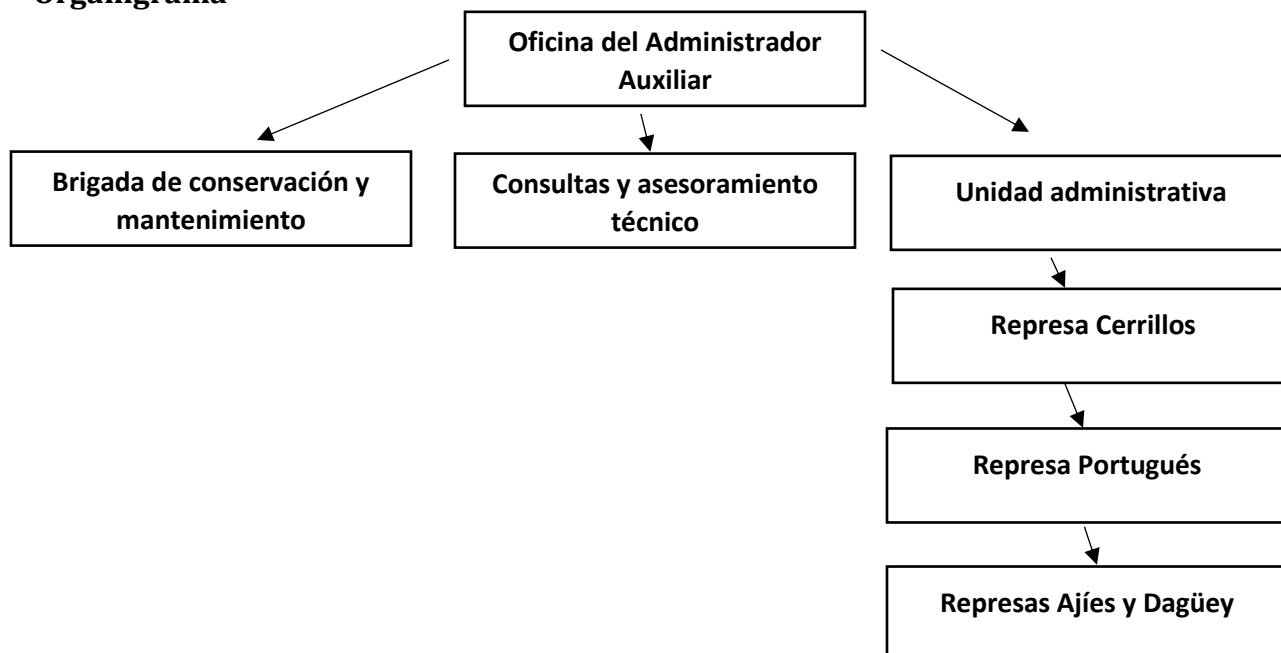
Organigrama

Oficina del Administrador Auxiliar

Brigada de conservación y mantenimiento

Consultas y asesoramiento técnico

Unidad administrativa

Represa Cerrillos

Represa Portugués

Represas Ajíes y Dagüey